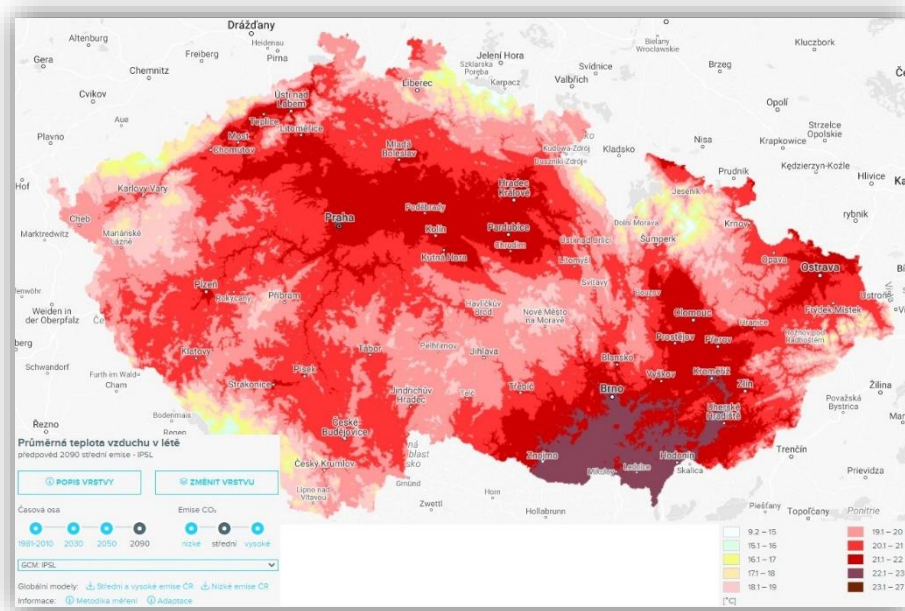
Drážďany
Heidenau
Pirna
Altenburg
Gera
Freiberg
Chemnitz
Cvikov
Aue
Plauen
Hof
Cheb
Marktredwitz
Weiden in der Oberpfalz
Schwandorf
Furth im Wald-Cham
Řezno
Bodenmais
Regen
Jelení Hora
Szklarska Poręba
Karpacz
Wałbrzych
Świdnice
Bielany Wrocławskie
Brzeg
Kluczbork
Opolí
Strzelce Opolskie
Krapkowice
Nisa
Kladsko
Kudowa-Zdrój
Duszniki-Zdrój
Prudnik
Kędzierzyn-Koźle
Hlivice
rybník
Ústí nad Labem
Teplice
Litoměřice
Most
Chomutov
Liberec
Mladá Boleslav
Karlovy Vary
Mariánské Lázně
Praha
Poděbrady
Kolín
Kutná Hora
Hradec Králové
Pardubice
Chrudim
Ústí nad Orlicí
Litomyšl
Dolní Morava
Šumperk
Jeseník
Krnov
Opava
Ostrava
Frýdek-Místek
Ustroń
Plzeň
Rokycany
Příbram
Klatovy
Tábor
Pelhřimov
Jihlava
Havlíčkův Brod
Nové Město na Moravě
Svitavy
Polička
Olomouc
Prostějov
Přerov
Hranice
Rožnov pod Radhoštěm
Blansko
Vyškov
Kroměříž
Zlín
Brno
Třebíč
Telč
Písek
Strakonice
Jindřichův Hradec
České Budějovice
Český Krumlov
Lipno nad Vltavou
Gmünd
Zwettl
Horn
Hollabrunn
Znojmo
Mikulov
Lednice
Hodonín
Skalica
Uherské Hradiště
Trenčín
Považská Bystrica
Žilina
Prievidza
Piešťany
Topoľčany
Ponitrie
Průměrná teplota vzduchu v létě
předpověď 2090 střední emise - IPSL
POPIS VRSTVY
ZMĚNIT VRSTVU
Časová osa
1981-2010
2030
2050
2090
Emise $CO_2$
nízké
střední
vysoké
GCM: IPSL
Globální modely: Střední a vysoké emise CR Nízké emise CR
Informace: Metodika měření Adaptace
9.2 – 15
15.1 – 16
16.1 – 17
17.1 – 18
18.1 – 19
19.1 – 20
20.1 – 21
21.1 – 22
22.1 – 23
23.1 – 27
[°C]